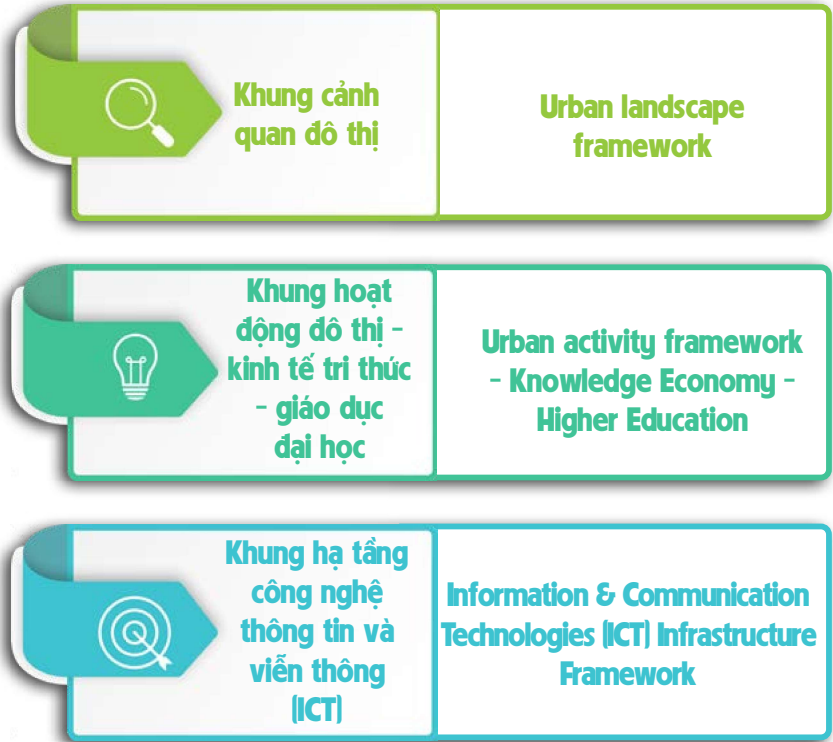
Khung cảnh quan đô thị

Urban landscape framework

Khung hoạt động đô thị - kinh tế tri thức - giáo dục đại học

Urban activity framework - Knowledge Economy - Higher Education

Khung hạ tầng công nghệ thông tin và viễn thông (ICT)

Information & Communication Technologies (ICT) Infrastructure Framework